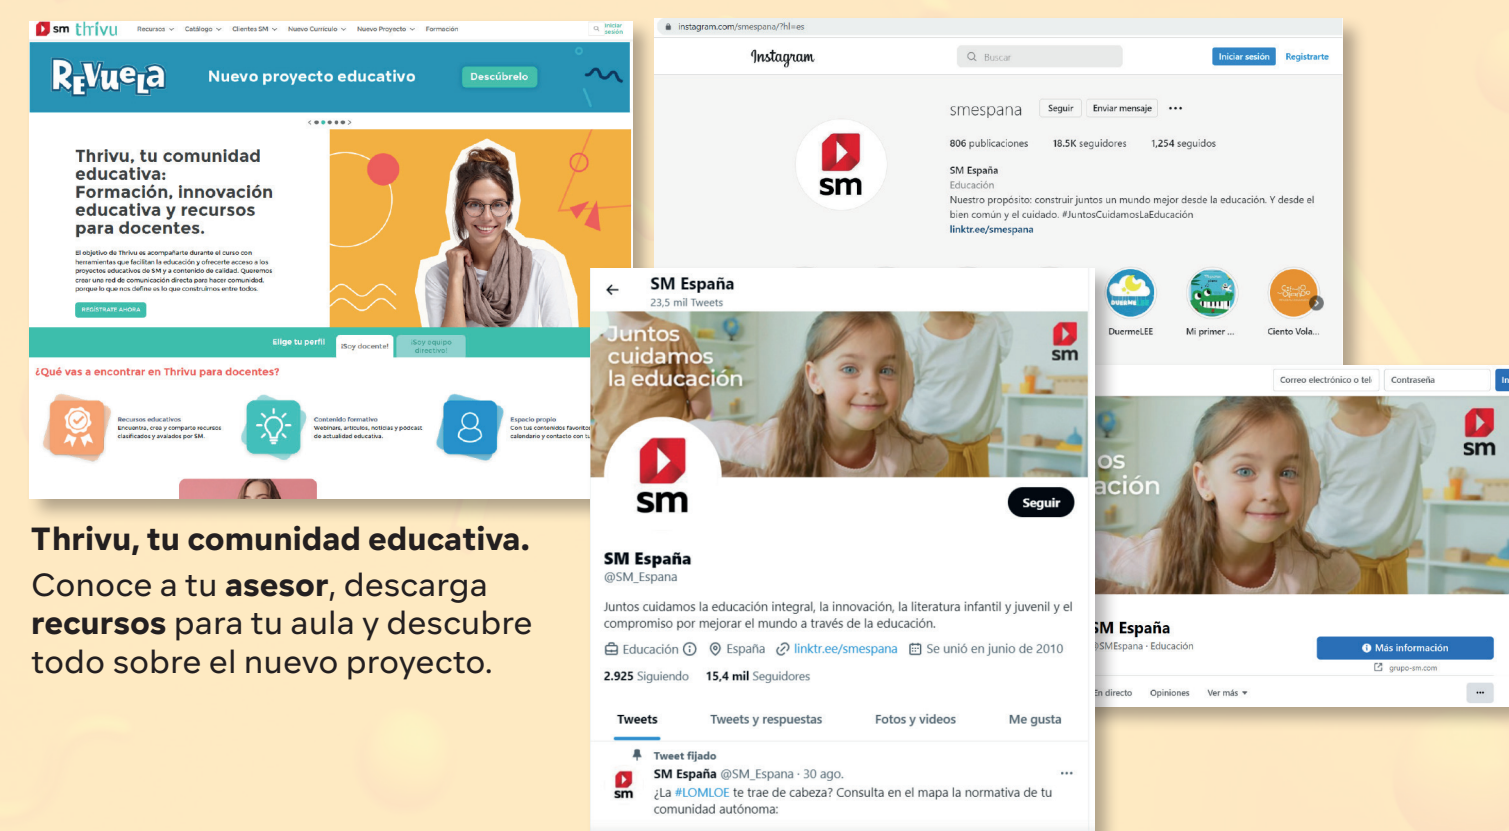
sm thrivu Recursos Catálogo Clientes SM Nuevo Currículo Nuevo Proyecto Formación Iniciar sesión

REVUELA Nuevo proyecto educativo Descúbrelo

Thrivu, tu comunidad educativa: Formación, innovación educativa y recursos para docentes.

El objetivo de Thrivu es acompañarte durante el curso con herramientas que facilitan la educación y ofrecerte acceso a los proyectos educativos de SM y a contenido de calidad. Queremos crear una red de comunicación directa para hacer comunidad, porque lo que nos define es lo que construimos entre todos.

REGISTRATE AHORA

Elige tu perfil ¡Soy docente! ¡Soy equipo directivo!

¿Qué vas a encontrar en Thrivu para docentes?

Recursos educativos Encuentra, crea y comparte recursos clasificados y avalados por SM.

Contenido formativo Webinars, artículos, noticias y podcast de actualidad educativa.

Espacio propio Con tus contenidos favoritos, calendario y contacto con tu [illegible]

Thrivu, tu comunidad educativa.
Conoce a tu asesor, descarga recursos para tu aula y descubre todo sobre el nuevo proyecto.

instagram.com/smespana/?hl=es

Instagram Buscar Iniciar sesión Regístrarte

smespana Seguir Enviar mensaje ...

806 publicaciones 18.5K seguidores 1,254 seguidos

SM España
Educación
Nuestro propósito: construir juntos un mundo mejor desde la educación. Y desde el bien común y el cuidado. #JuntosCuidamosLaEducación
linktr.ee/smespana

DuermeLEE Mi primer ... Ciento Vola...

Correo electrónico o tel Contraseña

os
ación
sm

SM España
@SMEspana · Educación
Más información
grupo-sm.com
En directo Opiniones Ver más ...

SM España
23,5 mil Tweets

Juntos cuidamos la educación
sm

Seguir

SM España
@SM_Espana

Juntos cuidamos la educación integral, la innovación, la literatura infantil y juvenil y el compromiso por mejorar el mundo a través de la educación.

Educación España linktr.ee/smespana Se unió en junio de 2010

2.925 Siguiendo 15,4 mil Seguidores

Tweets Tweets y respuestas Fotos y videos Me gusta

Tweet fijado
SM España @SM_Espana · 30 ago.
¿La #LOMLOE te trae de cabeza? Consulta en el mapa la normativa de tu comunidad autónoma: